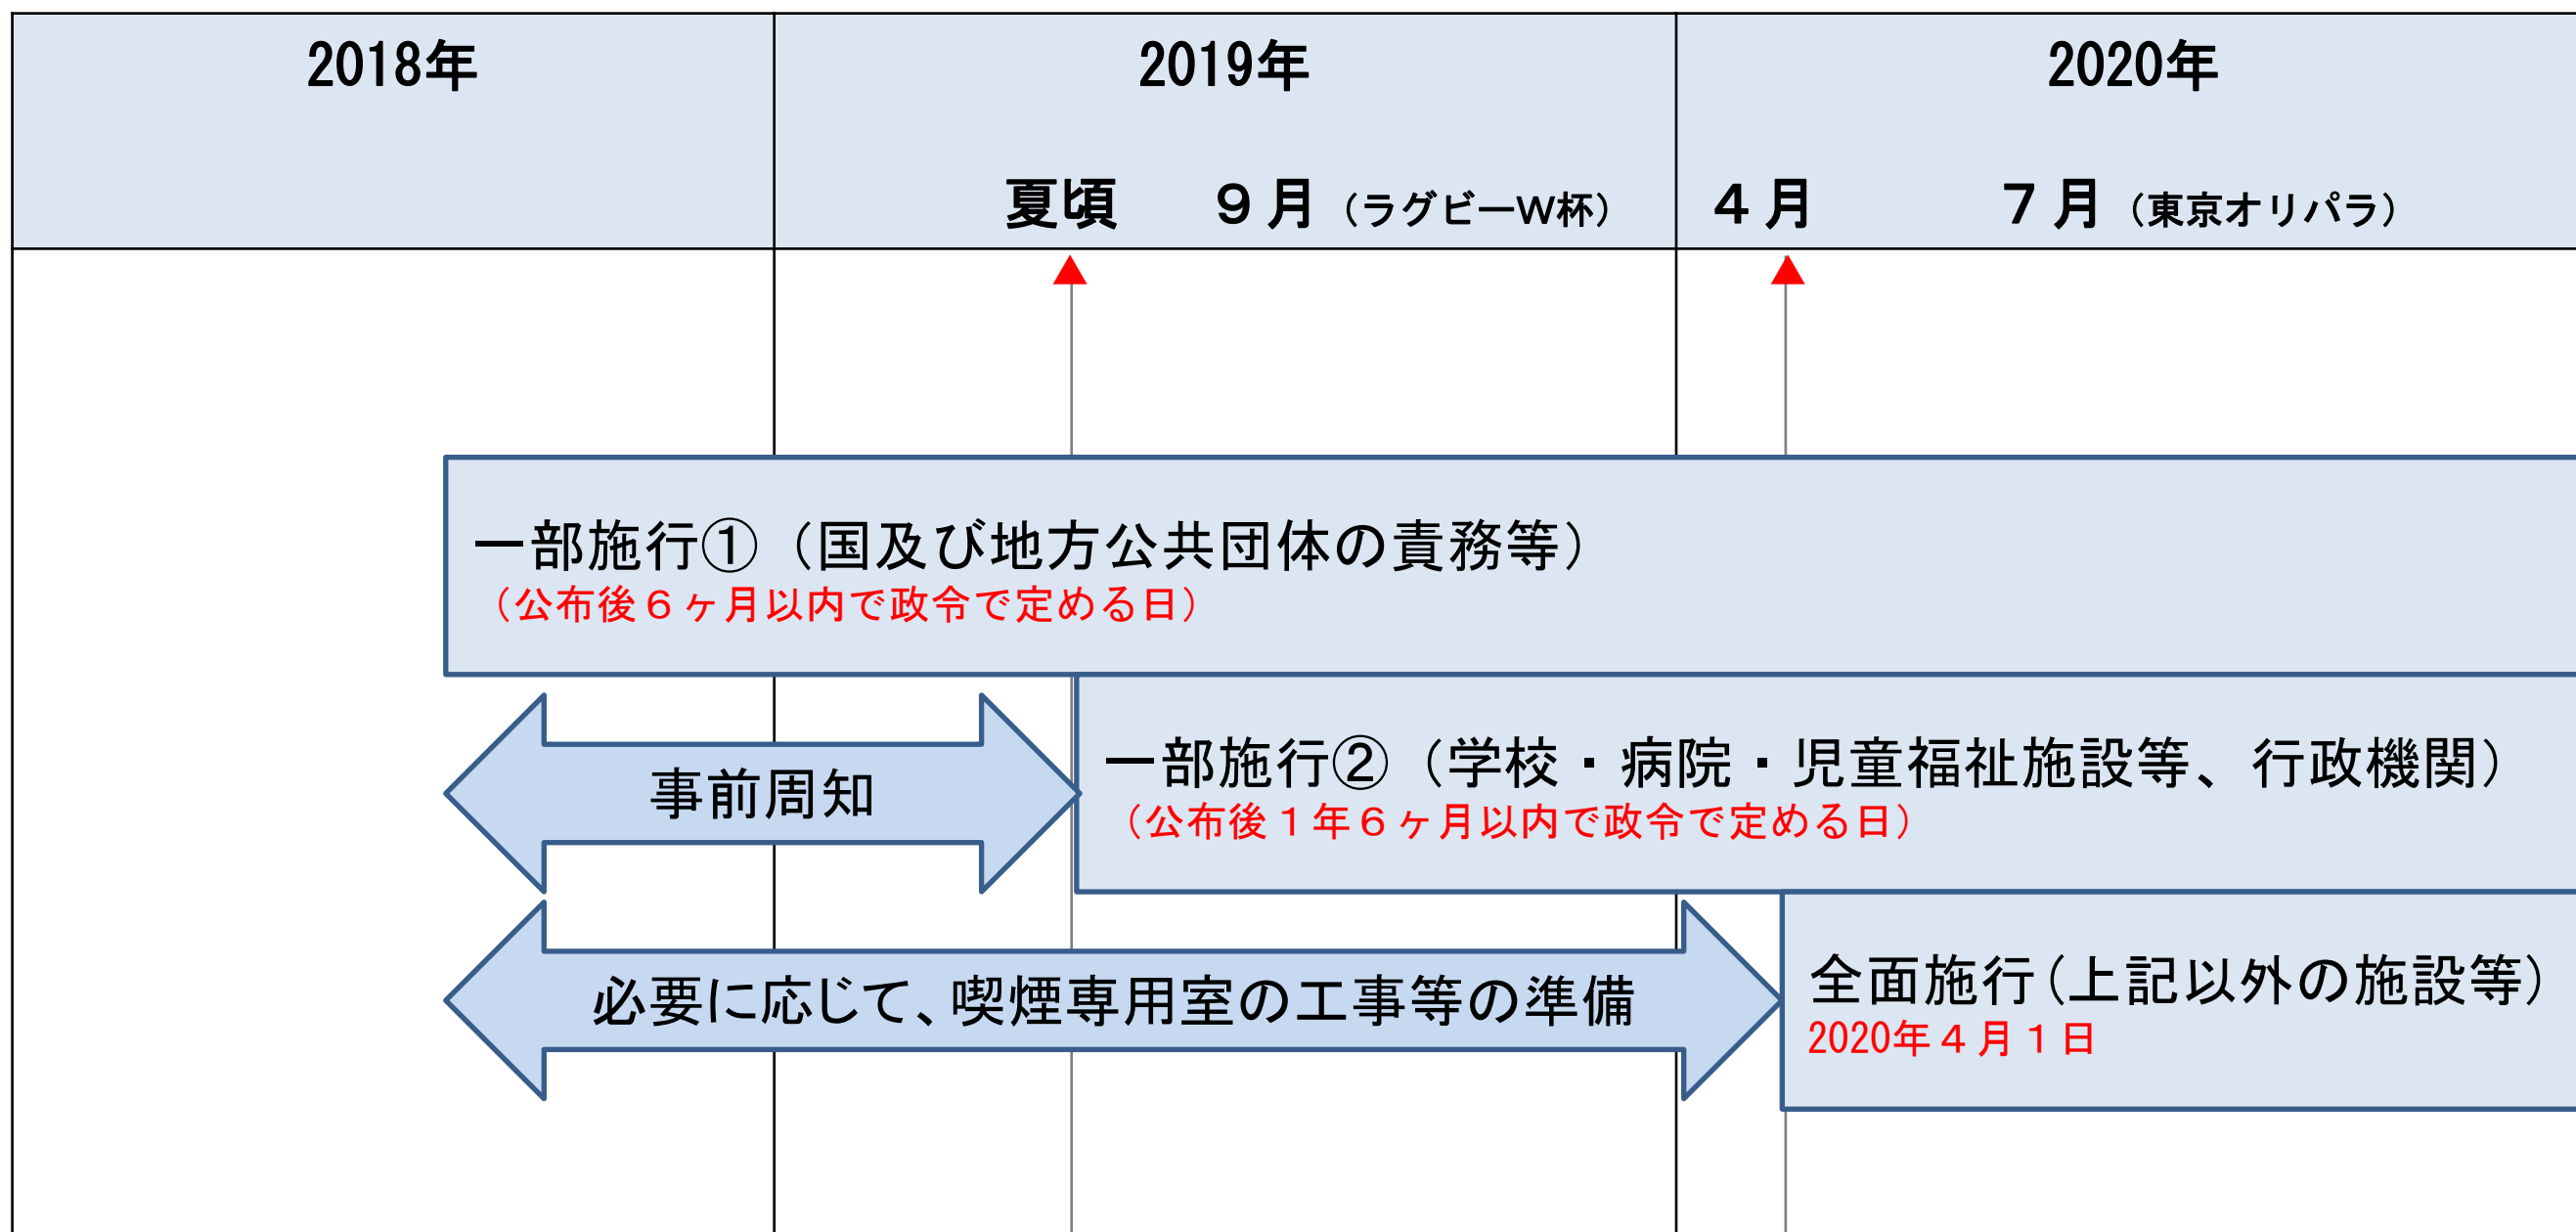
| 2018年 | 2019年 | 2020年 |
|---|---|---|
| | 夏頃　９月（ラグビーW杯） | ４月　７月（東京オリパラ） |

一部施行①（国及び地方公共団体の責務等）
（公布後６ヶ月以内で政令で定める日）

事前周知

一部施行②（学校・病院・児童福祉施設等、行政機関）
（公布後１年６ヶ月以内で政令で定める日）

必要に応じて、喫煙専用室の工事等の準備

全面施行（上記以外の施設等）
2020年４月１日